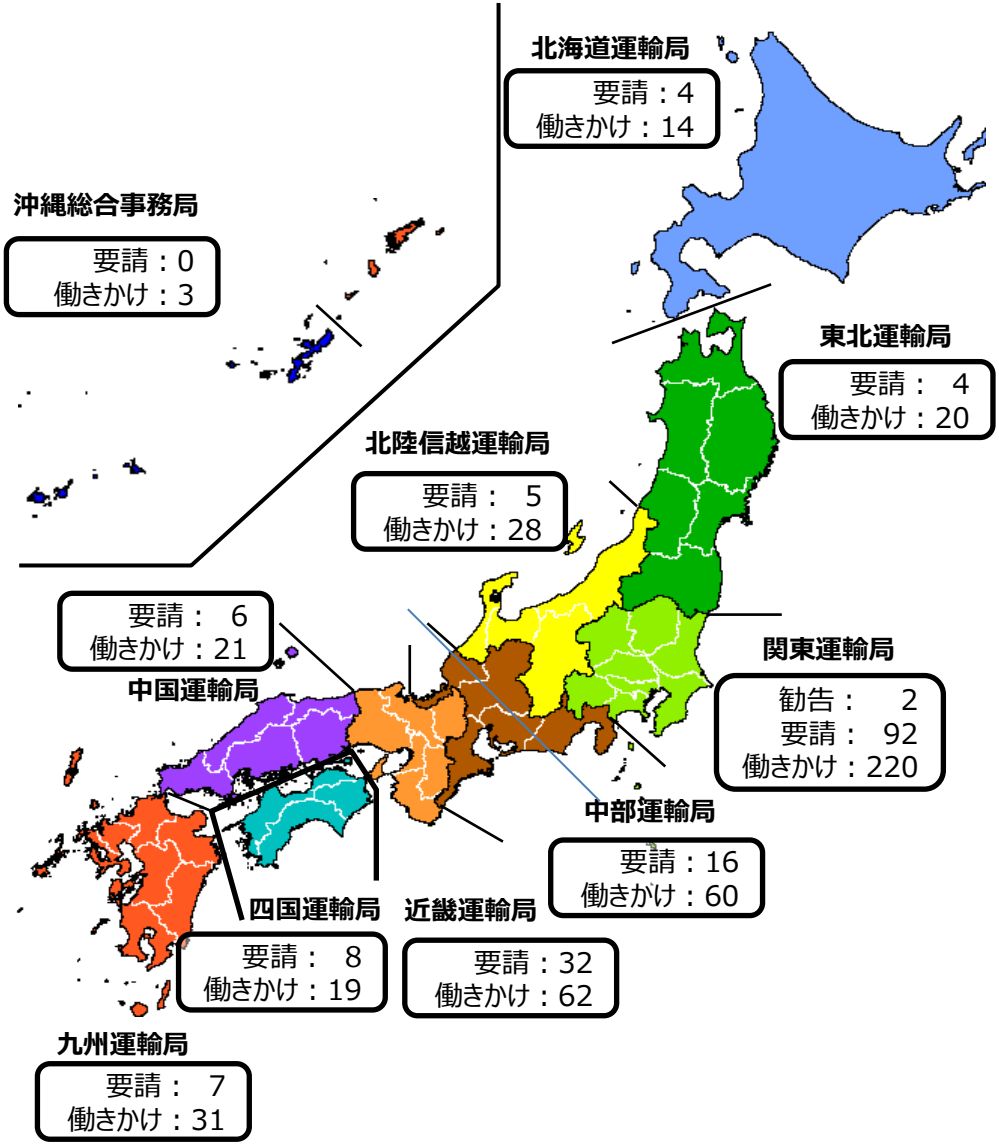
北海道運輸局
要請：4
働きかけ：14

沖縄総合事務局
要請：0
働きかけ：3

東北運輸局
要請： 4
働きかけ：20

北陸信越運輸局
要請： 5
働きかけ：28

要請： 6
働きかけ：21
中国運輸局

関東運輸局
勧告： 2
要請： 92
働きかけ：220

中部運輸局
要請：16
働きかけ：60

四国運輸局
要請： 8
働きかけ：19

近畿運輸局
要請：32
働きかけ：62

九州運輸局
要請： 7
働きかけ：31